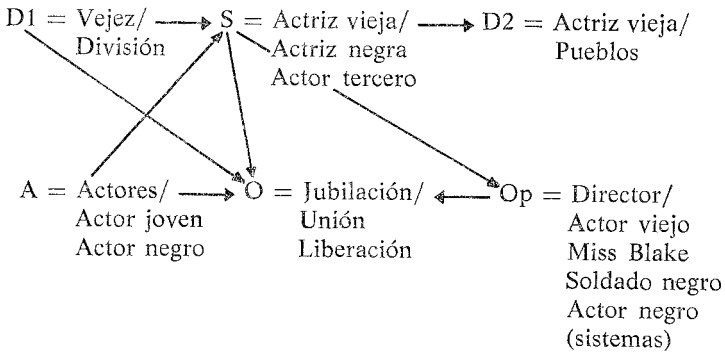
D1 = Vejez/ División

S = Actriz vieja/ Actriz negra Actor tercero

D2 = Actriz vieja/ Pueblos

A = Actores/ Actor joven Actor negro

O = Jubilación/ Unión Liberación

Op = Director/ Actor viejo Miss Blake Soldado negro Actor negro (sistemas)